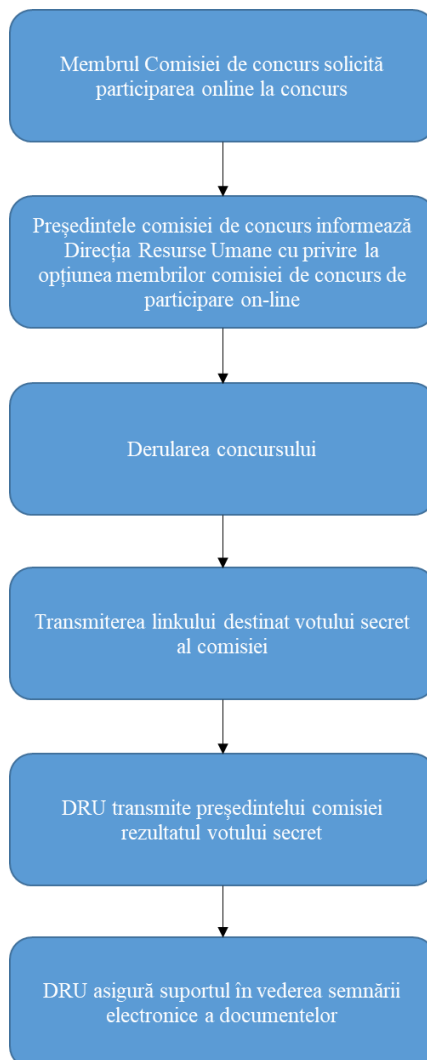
Membrul Comisiei de concurs solicită participarea online la concurs

Președintele comisiei de concurs informează Direcția Resurse Umane cu privire la opțiunea membrilor comisiei de concurs de participare on-line

Derularea concursului

Transmiterea linkului destinat votului secret al comisiei

DRU transmite președintelui comisiei rezultatul votului secret

DRU asigură suportul în vederea semnării electronice a documentelor